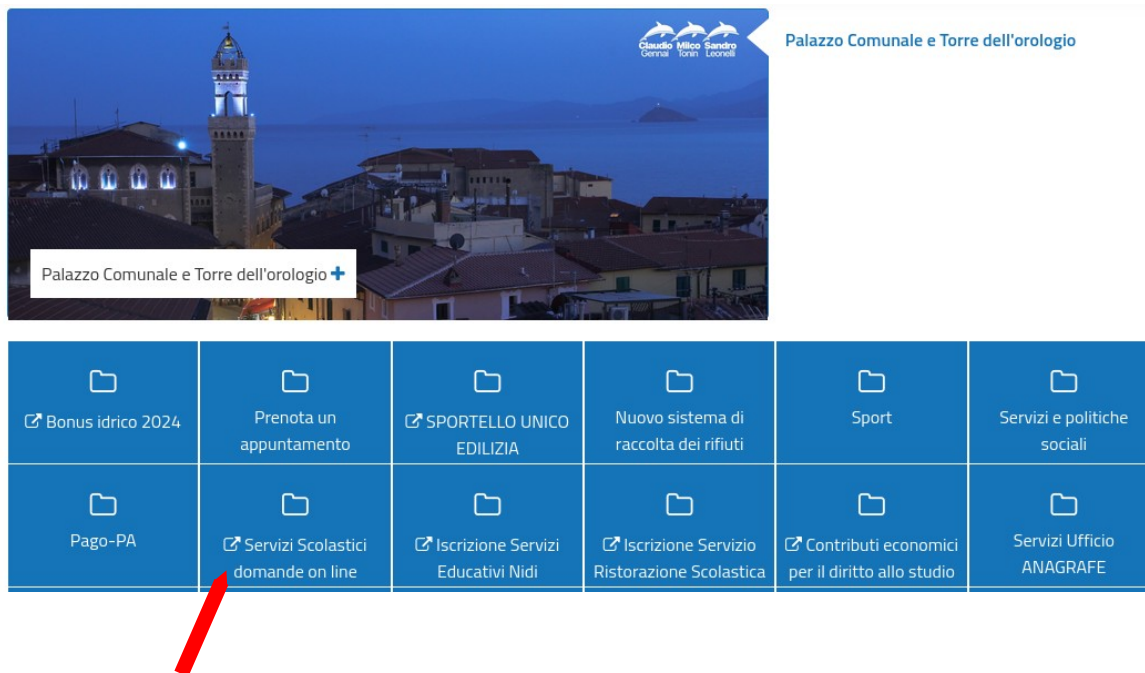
Claudio Gennai Milco Tonin Sandro Leonelli

Palazzo Comunale e Torre dell'orologio

Palazzo Comunale e Torre dell'orologio +

| Bonus idrico 2024 | Prenota un appuntamento | SPORTELLO UNICO EDILIZIA | Nuovo sistema di raccolta dei rifiuti | Sport | Servizi e politiche sociali |
|---|---|---|---|---|---|
| Pago-PA | Servizi Scolastici domande on line | Iscrizione Servizi Educativi Nidi | Iscrizione Servizio Ristorazione Scolastica | Contributi economici per il diritto allo studio | Servizi Ufficio ANAGRAFE |